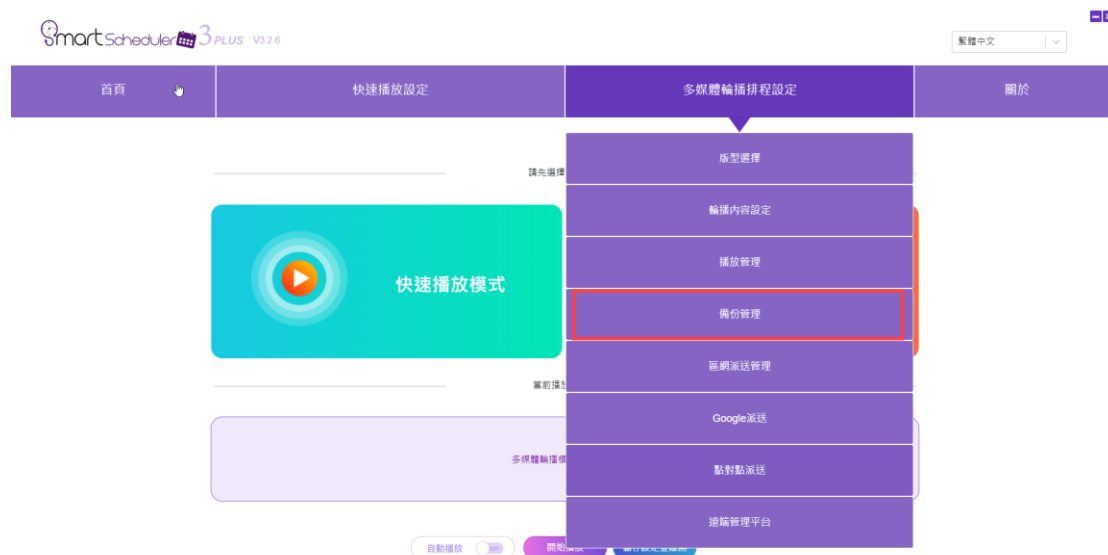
SmartScheduler 3 PLUS V3.2.6

繁體中文

首頁
快速播放設定
多媒體輪播排程設定
關於

版型選擇
輪播內容設定
播放管理
備份管理
區網派送管理
Google派送
點對點派送
遠端管理平台

請先選擇

快速播放模式

當前播放

多媒體輪播模

自動播放
OFF
開始播放
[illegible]